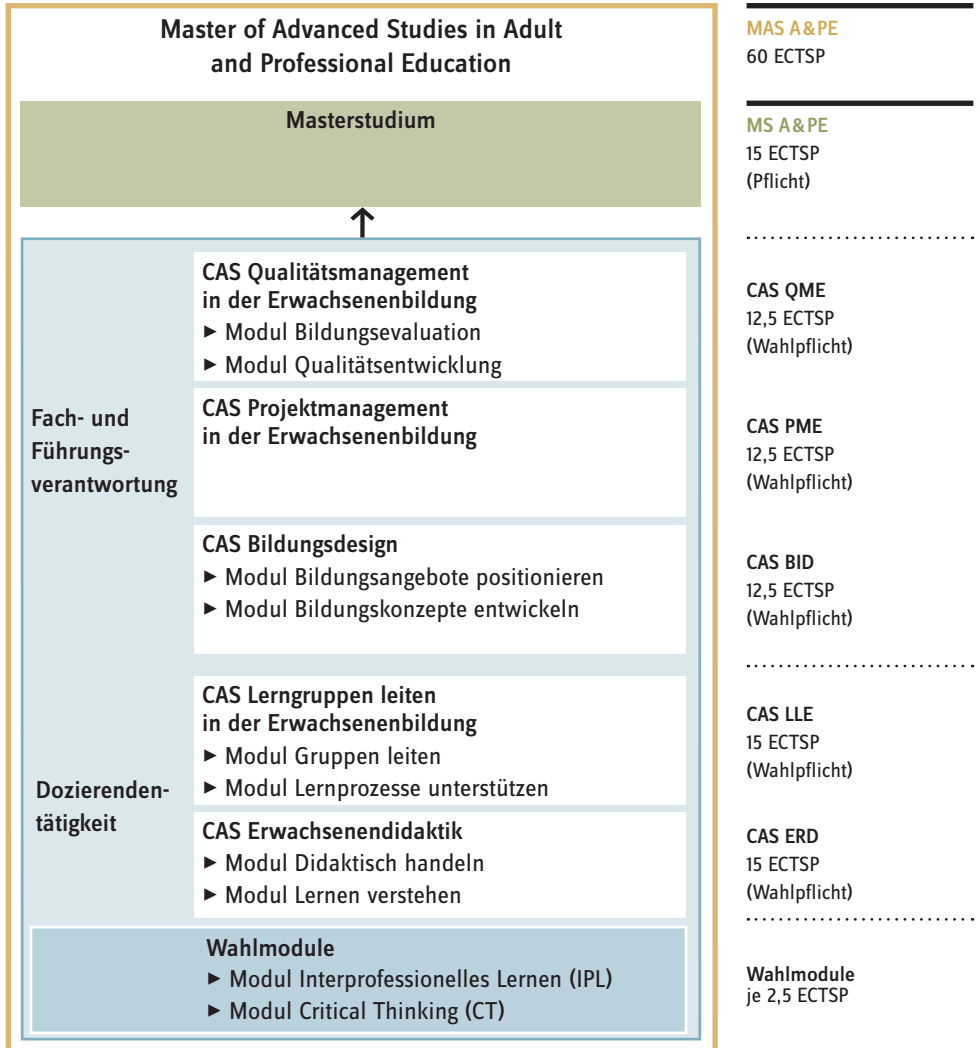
Master of Advanced Studies in Adult and Professional Education

Masterstudium

Fach- und Führungsverantwortung

CAS Qualitätsmanagement in der Erwachsenenbildung
► Modul Bildungsevaluation
► Modul Qualitätsentwicklung

CAS Projektmanagement in der Erwachsenenbildung

CAS Bildungsdesign
► Modul Bildungsangebote positionieren
► Modul Bildungskonzepte entwickeln

Dozierendentätigkeit

CAS Lerngruppen leiten in der Erwachsenenbildung
► Modul Gruppen leiten
► Modul Lernprozesse unterstützen

CAS Erwachsenendidaktik
► Modul Didaktisch handeln
► Modul Lernen verstehen

Wahlmodule
► Modul Interprofessionelles Lernen (IPL)
► Modul Critical Thinking (CT)

MAS A&PE
60 ECTSP

MS A&PE
15 ECTSP
(Pflicht)

CAS QME
12,5 ECTSP
(Wahlpflicht)

CAS PME
12,5 ECTSP
(Wahlpflicht)

CAS BID
12,5 ECTSP
(Wahlpflicht)

CAS LLE
15 ECTSP
(Wahlpflicht)

CAS ERD
15 ECTSP
(Wahlpflicht)

Wahlmodule
je 2,5 ECTSP